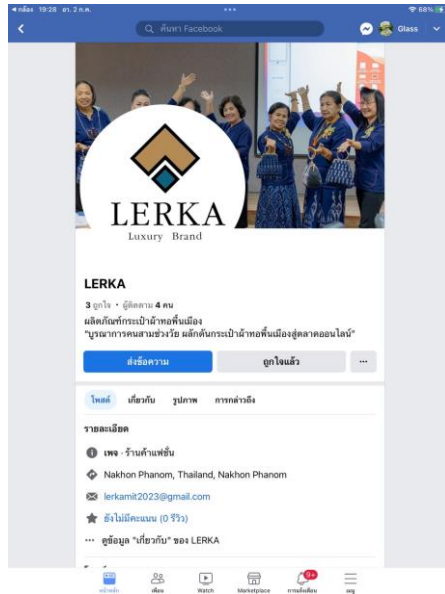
◂ กล้อง 19:28 อา. 2 ก.ค.
68%
ค้นหา Facebook
Glass

LERKA
Luxury Brand

LERKA
3 ถูกใจ • ผู้ติดตาม 4 คน
ผลิตภัณฑ์กระเป๋าผ้าทอพื้นเมือง
"บูรณาการคนสามช่วงวัย ผลักดันกระเป๋าผ้าทอพื้นเมืองสู่ตลาดออนไลน์"

ส่งข้อความ
ถูกใจแล้ว
···

โพสต์
เกี่ยวกับ
รูปภาพ
การกล่าวถึง

รายละเอียด
เพจ · ร้านค้าแฟชั่น
Nakhon Phanom, Thailand, Nakhon Phanom
lerkamit2023@gmail.com
ยังไม่มีคะแนน (0 รีวิว)
··· ดูข้อมูล "เกี่ยวกับ" ของ LERKA

หน้าหลัก
เพื่อน
Watch
Marketplace
การแจ้งเตือน
เมนู